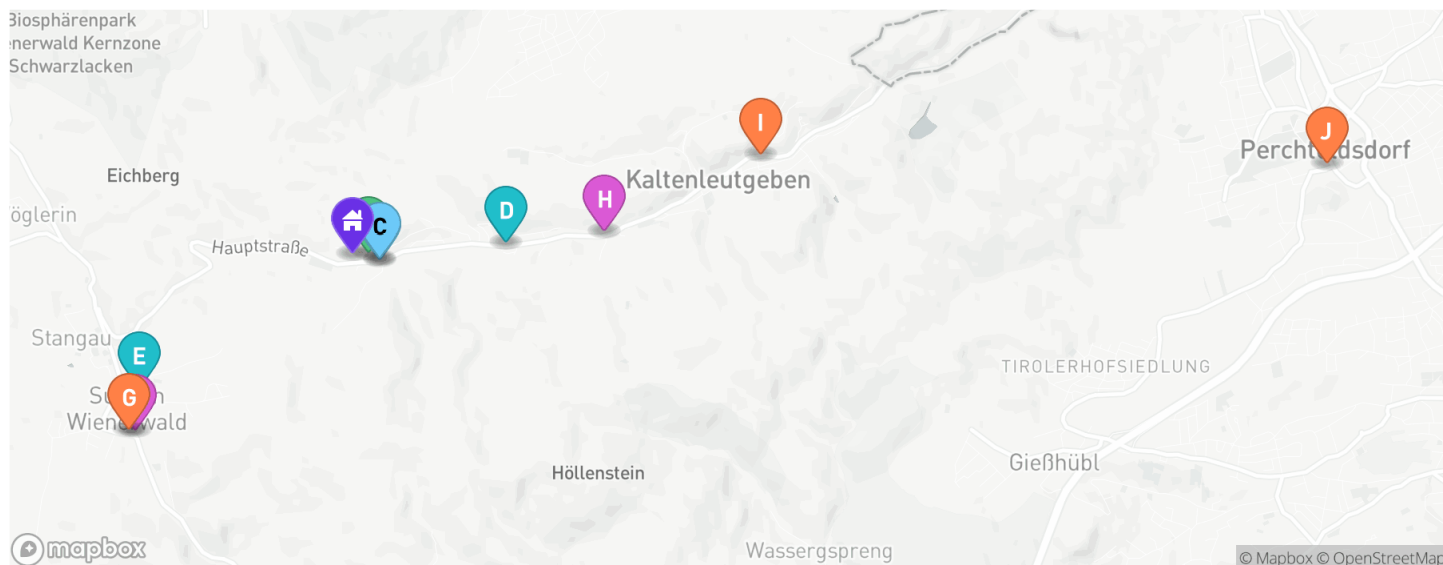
Biosphärenpark
nerwald Kernzone
Schwarzlacken

Eichberg

öglerin

Hauptstraße

C

D

H

I

Kaltenleutgeben

J

Perchtoldsdorf

Stangau

E

G

S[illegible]
Wiene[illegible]wald

TIROLERHOFSIEDLUNG

Höllenstein

Gießhübl

Wassergspreng

mapbox

© Mapbox © OpenStreetMap